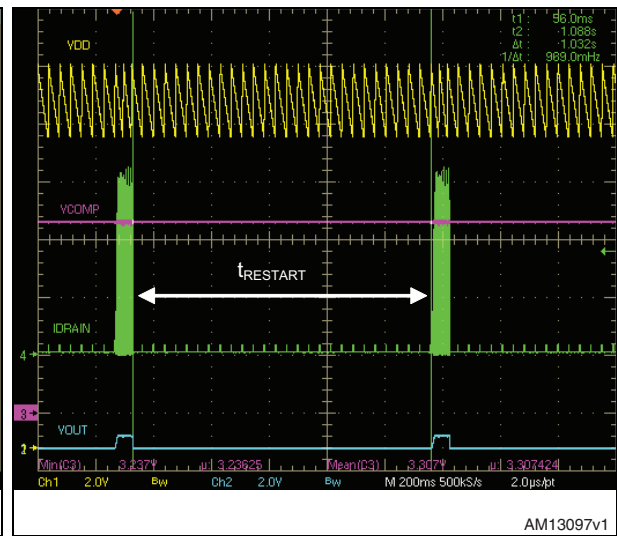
t1 : 56.0ms
t2 : 1.088s
Δt : 1.032s
1/Δt : 969.0mHz

VDD

VCOMP

$t_{RESTART}$

IDRAIN

4

3

VOUT

2

Min(C3) 3.237V µ: 3.23625 Mean(C3) 3.307V µ: 3.307424

Ch1 2.0V Bw Ch2 2.0V Bw M 200ms 500kS/s 2.0µs/pt

AM13097v1